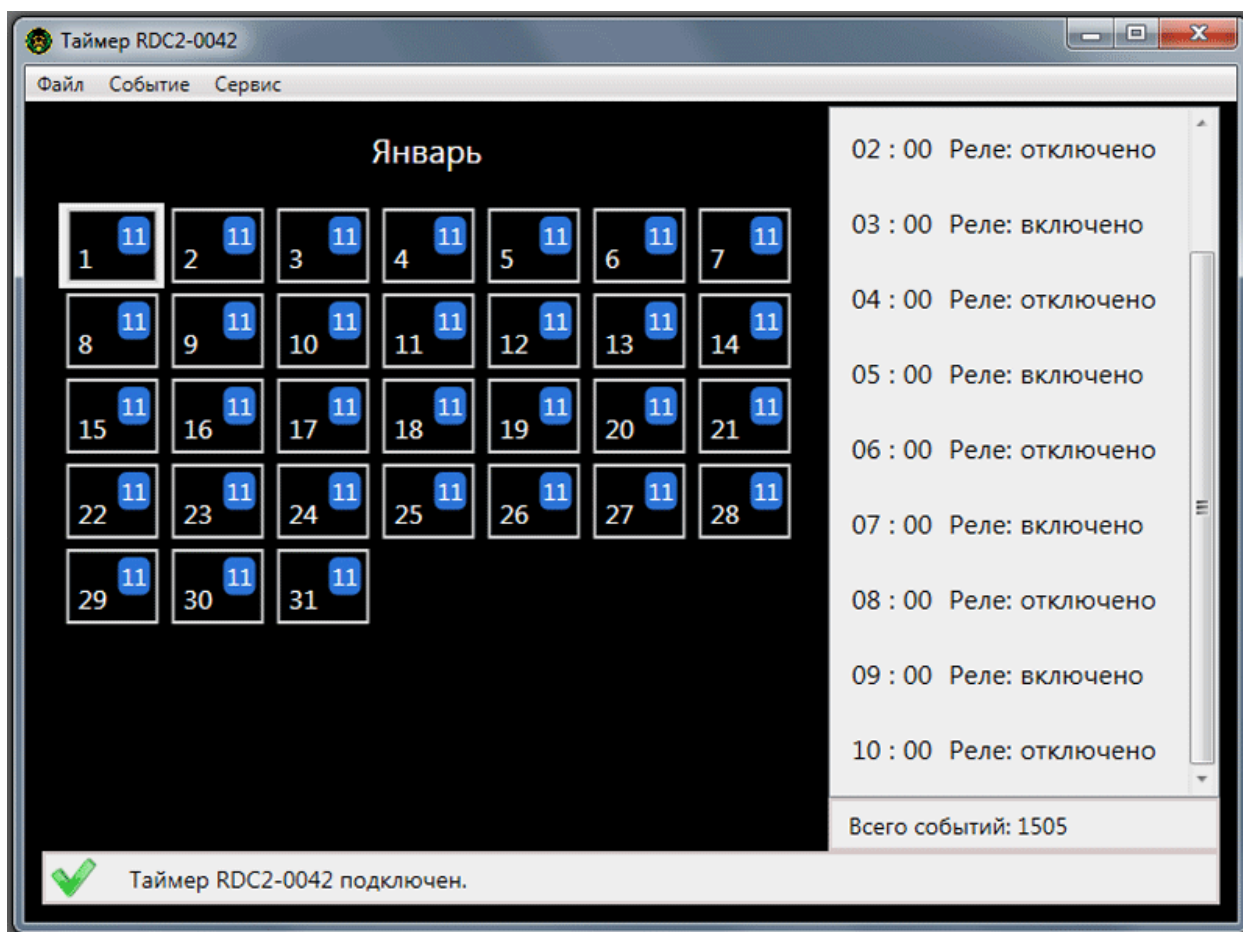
Таймер RDC2-0042

Файл Событие Сервис

Январь

| 1 11 | 2 11 | 3 11 | 4 11 | 5 11 | 6 11 | 7 11 |
|---|---|---|---|---|---|---|
| 8 11 | 9 11 | 10 11 | 11 11 | 12 11 | 13 11 | 14 11 |
| 15 11 | 16 11 | 17 11 | 18 11 | 19 11 | 20 11 | 21 11 |
| 22 11 | 23 11 | 24 11 | 25 11 | 26 11 | 27 11 | 28 11 |
| 29 11 | 30 11 | 31 11 | | | | |

02 : 00 Реле: отключено
03 : 00 Реле: включено
04 : 00 Реле: отключено
05 : 00 Реле: включено
06 : 00 Реле: отключено
07 : 00 Реле: включено
08 : 00 Реле: отключено
09 : 00 Реле: включено
10 : 00 Реле: отключено

Всего событий: 1505

Таймер RDC2-0042 подключен.